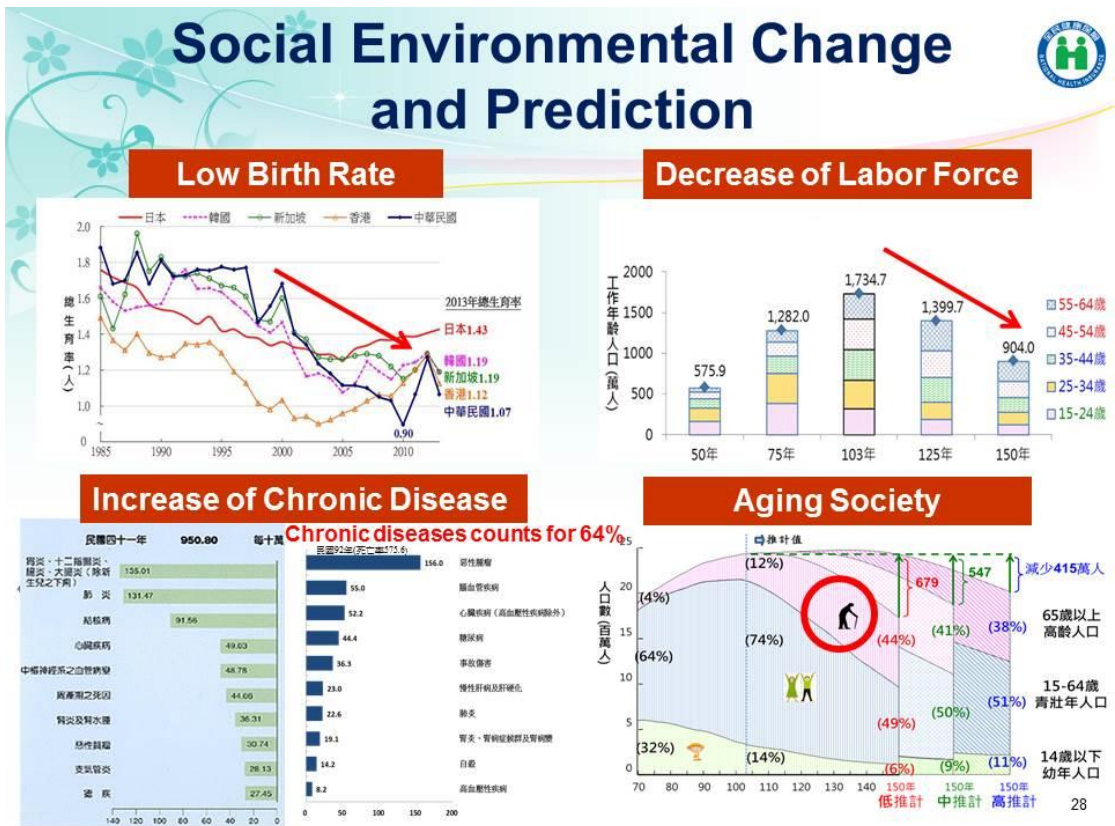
Social Environmental Change and Prediction

Low Birth Rate

日本 韓國 新加坡 香港 中華民國

總生育率（人）

2013年總生育率

日本1.43
韓國1.19
新加坡1.19
香港1.12
中華民國1.07
0.90

2.0 1.8 1.6 1.4 1.2 1.0
1985 1990 1995 2000 2005 2010

Decrease of Labor Force

工作年齡人口（萬人）

2000 1500 1000 500 0

575.9 1,282.0 1,734.7 1,399.7 904.0

50年 75年 103年 125年 150年

55-64歲
45-54歲
35-44歲
25-34歲
15-24歲

Increase of Chronic Disease

民國四十一年 950.80 每十萬

胃炎、十二指腸炎、腸炎、大腸炎（除新生兒之下痢） 135.01
肺炎 131.47
結核病 91.56
心臟疾病 49.03
中樞神經系之血管病變 48.78
周產期之死因 44.06
腎炎及腎水腫 36.31
惡性腫瘤 30.74
支氣管炎 28.13
瘧疾 27.45

140 120 100 80 60 40 20 0

Chronic diseases counts for 64%

民國92年(死亡率575.6)

156.0 惡性腫瘤
55.0 腦血管疾病
52.2 心臟疾病（高血壓性疾病除外）
44.4 糖尿病
36.3 事故傷害
23.0 慢性肝病及肝硬化
22.6 肺炎
19.1 腎炎、腎病症候群及腎病變
14.2 自殺
8.2 高血壓性疾病

0 50 100 150 200

Aging Society

推計值

人口數（百萬人）

25 20 15 10 5 0

(12%) (4%) (74%) (64%) (32%) (14%)
679 547 減少415萬人
(44%) (41%) (38%)
(49%) (50%) (51%)
(6%) (9%) (11%)

65歲以上高齡人口
15-64歲青壯年人口
14歲以下幼年人口

70 80 90 100 110 120 130 140 150年 低推計 150年 中推計 150年 高推計

28